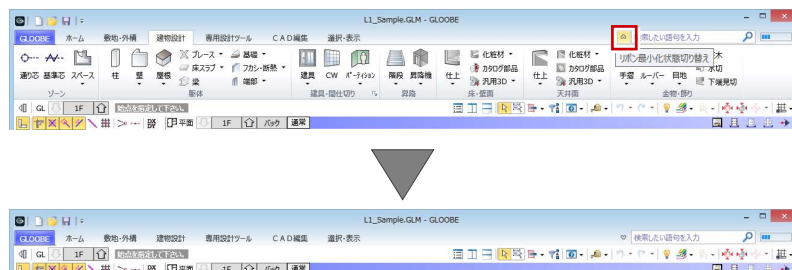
L1_Sample.GLM - GLOOBE

GLOOBE　ホーム　敷地・外構　建物設計　専用設計ツール　CAD編集　選択・表示

検索したい語句を入力

通り芯　基準芯　スペース　ゾーン

柱　壁　屋根　ブレース　床スラブ　梁　基礎　フカシ・断熱　端部　躯体

建具　CW　パーティション　建具・間仕切り

階段　昇降機　昇降

仕上　化粧材　カタログ部品　汎用3D　床・壁面

仕上　化粧材　カタログ部品　汎用3D　天井面

手摺　ルーバー　目地　木　水切　下端見切　金物・飾り

リボン最小化状態切り替え

GL　1F　始点を指定して下さい。

平面　1F　パック　通常

L1_Sample.GLM - GLOOBE

GLOOBE　ホーム　敷地・外構　建物設計　専用設計ツール　CAD編集　選択・表示

検索したい語句を入力

GL　1F　始点を指定して下さい。

平面　1F　パック　通常